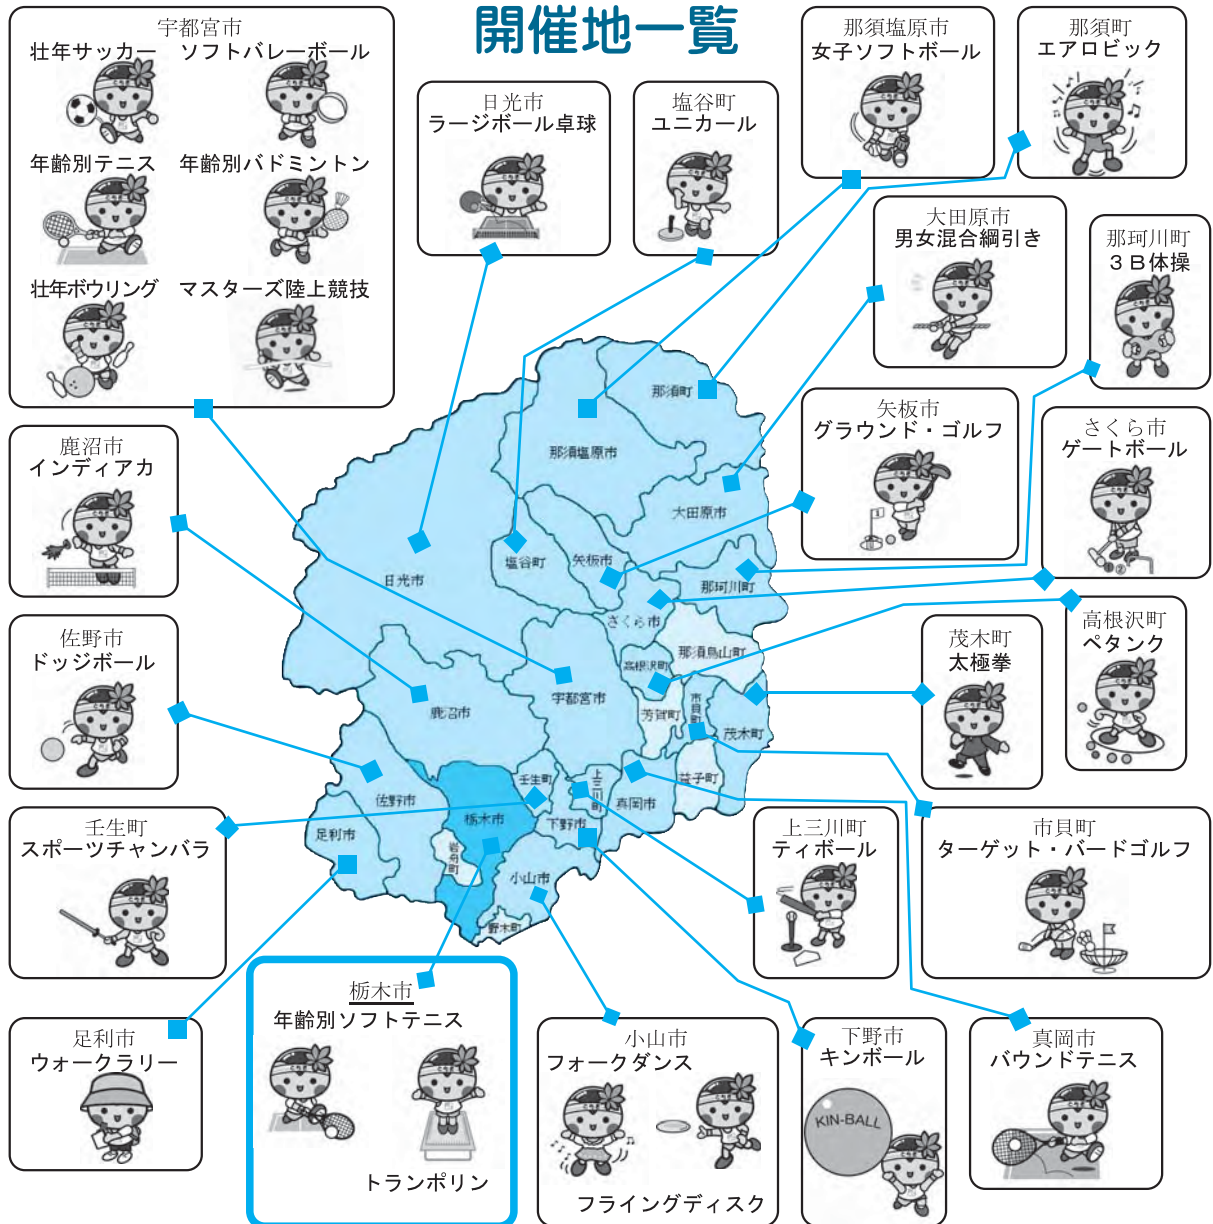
開催地一覧

宇都宮市
壮年サッカー　ソフトバレーボール
年齢別テニス　年齢別バドミントン
壮年ボウリング　マスターズ陸上競技

日光市
ラージボール卓球

塩谷町
ユニカール

那須塩原市
女子ソフトボール

那須町
エアロビック

大田原市
男女混合綱引き

那珂川町
３Ｂ体操

矢板市
グラウンド・ゴルフ

さくら市
ゲートボール

高根沢町
ペタンク

茂木町
太極拳

市貝町
ターゲット・バードゴルフ

上三川町
ティボール

真岡市
バウンドテニス

下野市
キンボール

KIN-BALL

小山市
フォークダンス
フライングディスク

栃木市
年齢別ソフトテニス
トランポリン

足利市
ウォークラリー

壬生町
スポーツチャンバラ

佐野市
ドッジボール

鹿沼市
インディアカ

那須町
那須塩原市
大田原市
塩谷町
矢板市
那珂川町
日光市
さくら市
那須烏山市
高根沢町
宇都宮市
鹿沼市
芳賀町
市貝町
茂木町
壬生町
上三川町
益子町
佐野市
栃木市
真岡市
足利市
下野市
岩舟町
小山市
野木町